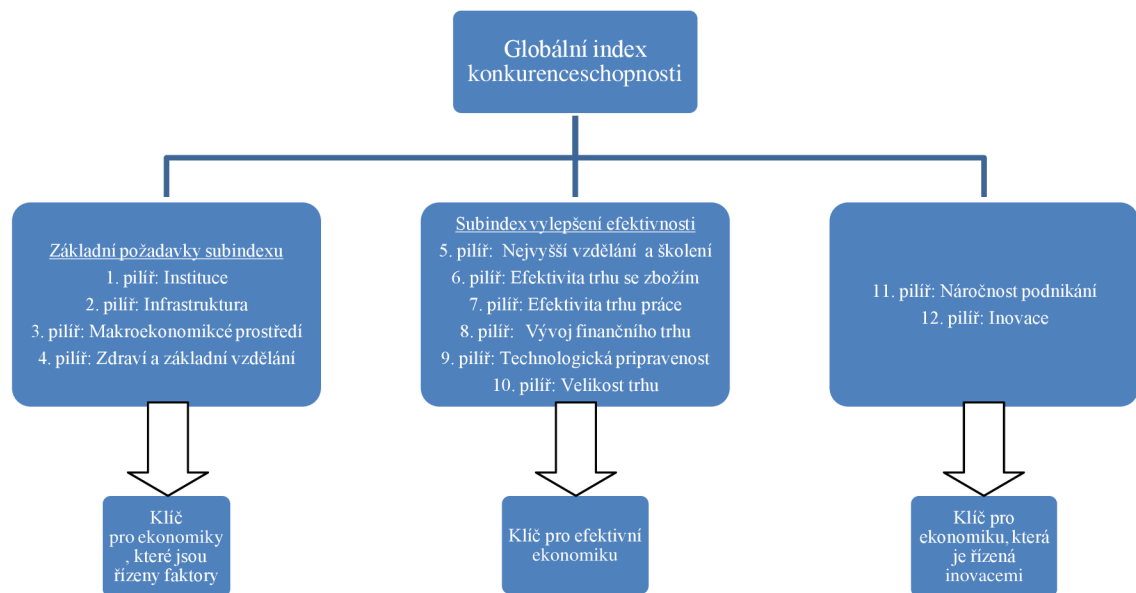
Globální index konkurenceschopnosti

Základní požadavky subindexu
1. pilíř: Instituce
2. pilíř: Infrastruktura
3. pilíř: Makroekonomikcé prostředí
4. pilíř: Zdraví a základní vzdělání

Subindex vylepšení efektivnosti
5. pilíř: Nejvyšší vzdělání a školení
6. pilíř: Efektivita trhu se zbožím
7. pilíř: Efektivita trhu práce
8. pilíř: Vývoj finančního trhu
9. pilíř: Technologická pripravenost
10. pilíř: Velikost trhu

11. pilíř: Náročnost podnikání
12. pilíř: Inovace

Klíč pro ekonomiky , které jsou řízeny faktory

Klíč pro efektivní ekonomiku

Klíč pro ekonomiku, která je řízená inovacemi